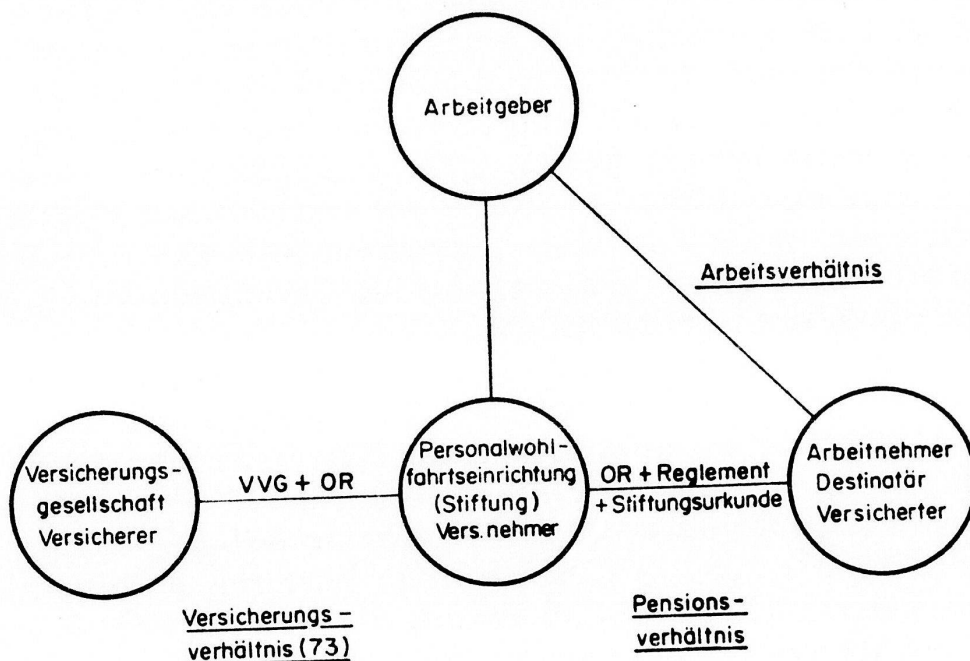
Arbeitgeber

Arbeitsverhältnis

Versicherungsgesellschaft Versicherer

VVG + OR

Personalwohlfahrtseinrichtung (Stiftung) Vers. nehmer

OR + Reglement + Stiftungsurkunde

Arbeitnehmer Destinatär Versicherter

Versicherungsverhältnis (73)

Pensionsverhältnis